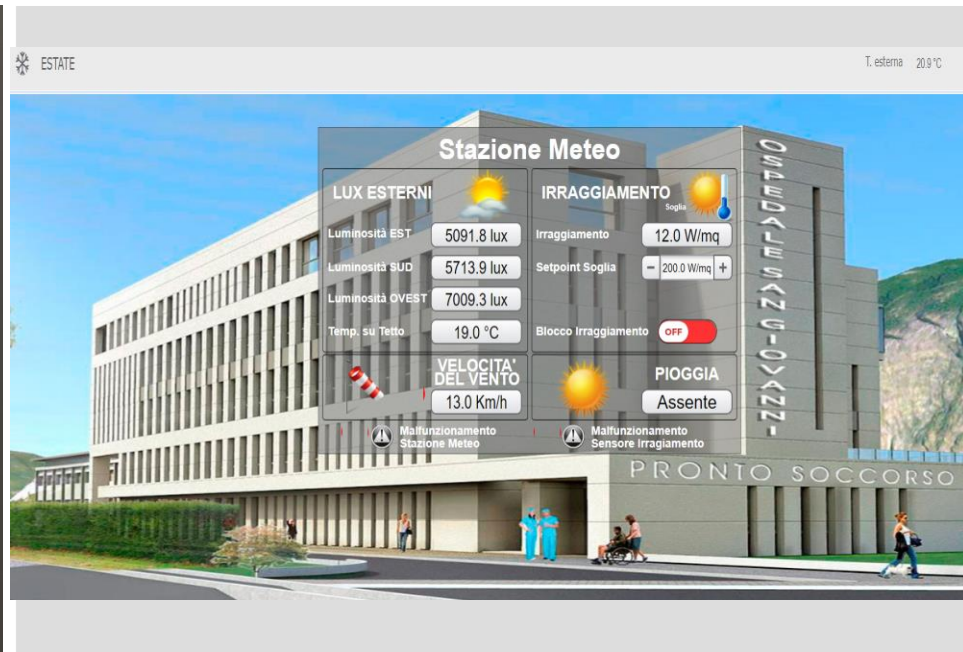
ESTATE

T. esterna 20.9 °C

Stazione Meteo

LUX ESTERNI

Luminosità EST 5091.8 lux

Luminosità SUD 5713.9 lux

Luminosità OVEST 7009.3 lux

Temp. su Tetto 19.0 °C

IRRAGGIAMENTO

Soglia

Irraggiamento 12.0 W/mq

Setpoint Soglia − 200.0 W/mq +

Blocco Irraggiamento OFF

VELOCITA' DEL VENTO

13.0 Km/h

PIOGGIA

Assente

Malfunzionamento Stazione Meteo

Malfunzionamento Sensore Irragiamento

OSPEDALE SAN GIOVANNI

PRONTO SOCCORSO